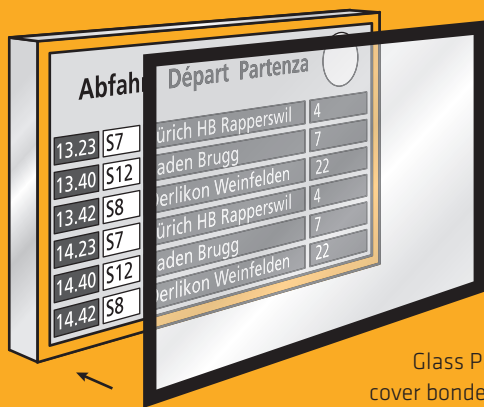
Abfahr Départ Partenza

| | | | |
|---|---|---|---|
| 13.23 | S7 | ürich HB Rapperswil | 4 |
| 13.40 | S12 | aden Brugg | 7 |
| 13.42 | S8 | erlikon Weinfelden | 22 |
| 14.23 | S7 | ürich HB Rapperswil | 4 |
| 14.40 | S12 | aden Brugg | 7 |
| 14.42 | S8 | erlikon Weinfelden | 22 |

Glass P
cover bonde